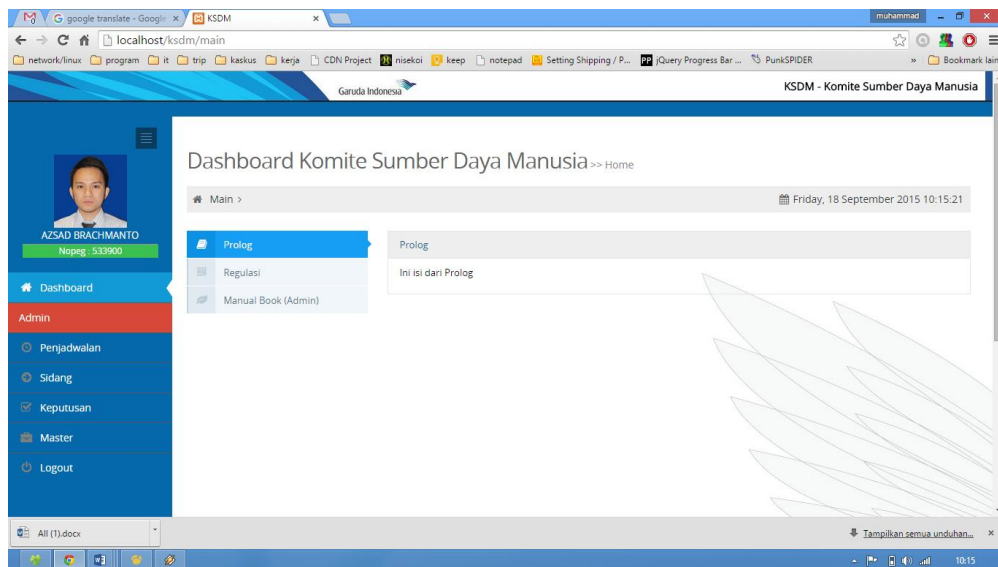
google translate - Google × KSDM ×

muhammad

localhost/ksdm/main

network/linux program it trip kaskus kerja CDN Project nisekoi keep notepad Setting Shipping / P... jQuery Progress Bar ... PunkSPIDER » Bookmark lain

Garuda Indonesia

KSDM - Komite Sumber Daya Manusia

AZSAD BRACHMANTO
Nopeg : 533900

Dashboard
Admin
Penjadwalan
Sidang
Keputusan
Master
Logout

Dashboard Komite Sumber Daya Manusia >> Home

Main >

Friday, 18 September 2015 10:15:21

Prolog
Regulasi
Manual Book (Admin)

Prolog

Ini isi dari Prolog

All (1).docx

Tampilkan semua unduhan... ×

10:15